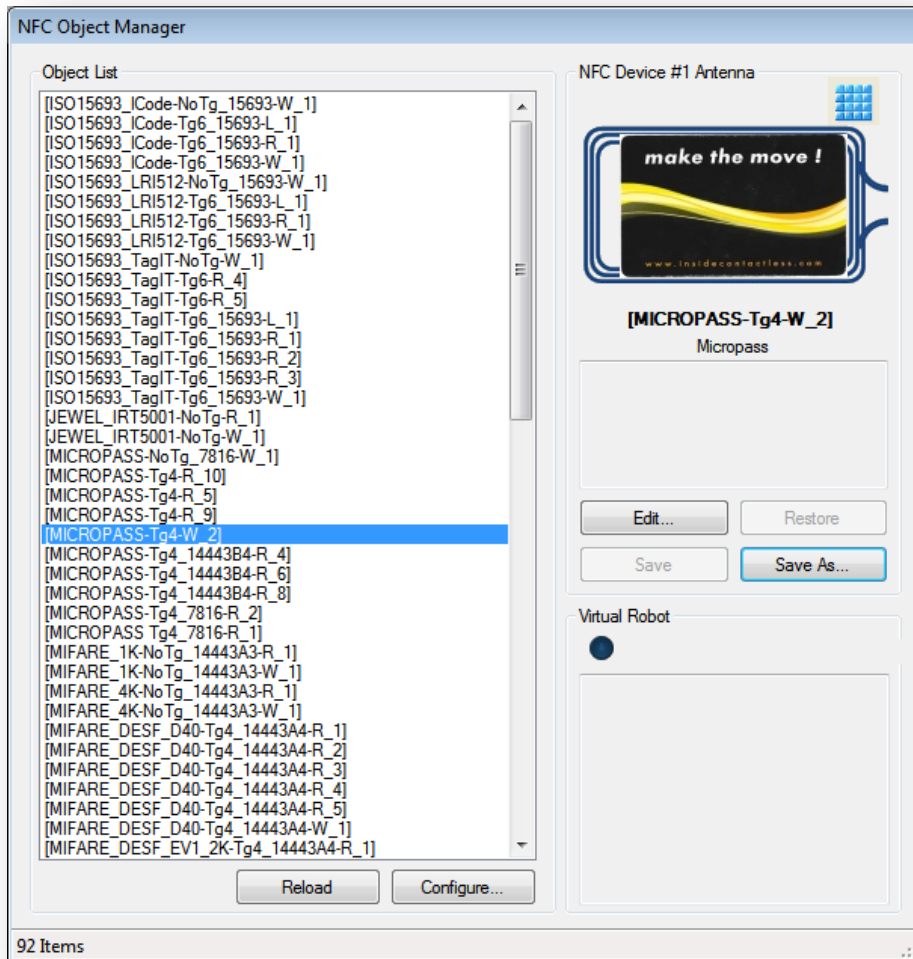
NFC Object Manager

Object List

[ISO15693_ICode-NoTg_15693-W_1]
[ISO15693_ICode-Tg6_15693-L_1]
[ISO15693_ICode-Tg6_15693-R_1]
[ISO15693_ICode-Tg6_15693-W_1]
[ISO15693_LRI512-NoTg_15693-W_1]
[ISO15693_LRI512-Tg6_15693-L_1]
[ISO15693_LRI512-Tg6_15693-R_1]
[ISO15693_LRI512-Tg6_15693-W_1]
[ISO15693_TagIT-NoTg-W_1]
[ISO15693_TagIT-Tg6-R_4]
[ISO15693_TagIT-Tg6-R_5]
[ISO15693_TagIT-Tg6_15693-L_1]
[ISO15693_TagIT-Tg6_15693-R_1]
[ISO15693_TagIT-Tg6_15693-R_2]
[ISO15693_TagIT-Tg6_15693-R_3]
[ISO15693_TagIT-Tg6_15693-W_1]
[JEWEL_IRT5001-NoTg-R_1]
[JEWEL_IRT5001-NoTg-W_1]
[MICROPASS-NoTg_7816-W_1]
[MICROPASS-Tg4-R_10]
[MICROPASS-Tg4-R_5]
[MICROPASS-Tg4-R_9]
[MICROPASS-Tg4-W_2]
[MICROPASS-Tg4_14443B4-R_4]
[MICROPASS-Tg4_14443B4-R_6]
[MICROPASS-Tg4_14443B4-R_8]
[MICROPASS-Tg4_7816-R_2]
[MICROPASS Tg4_7816-R_1]
[MIFARE_1K-NoTg_14443A3-R_1]
[MIFARE_1K-NoTg_14443A3-W_1]
[MIFARE_4K-NoTg_14443A3-R_1]
[MIFARE_4K-NoTg_14443A3-W_1]
[MIFARE_DESF_D40-Tg4_14443A4-R_1]
[MIFARE_DESF_D40-Tg4_14443A4-R_2]
[MIFARE_DESF_D40-Tg4_14443A4-R_3]
[MIFARE_DESF_D40-Tg4_14443A4-R_4]
[MIFARE_DESF_D40-Tg4_14443A4-R_5]
[MIFARE_DESF_D40-Tg4_14443A4-W_1]
[MIFARE_DESF_EV1_2K-Tg4_14443A4-R_1]

Reload
Configure...

NFC Device #1 Antenna

make the move !
www.insidecontactless.com

[MICROPASS-Tg4-W_2]
Micropass

Edit...
Restore
Save
Save As...

Virtual Robot

92 Items